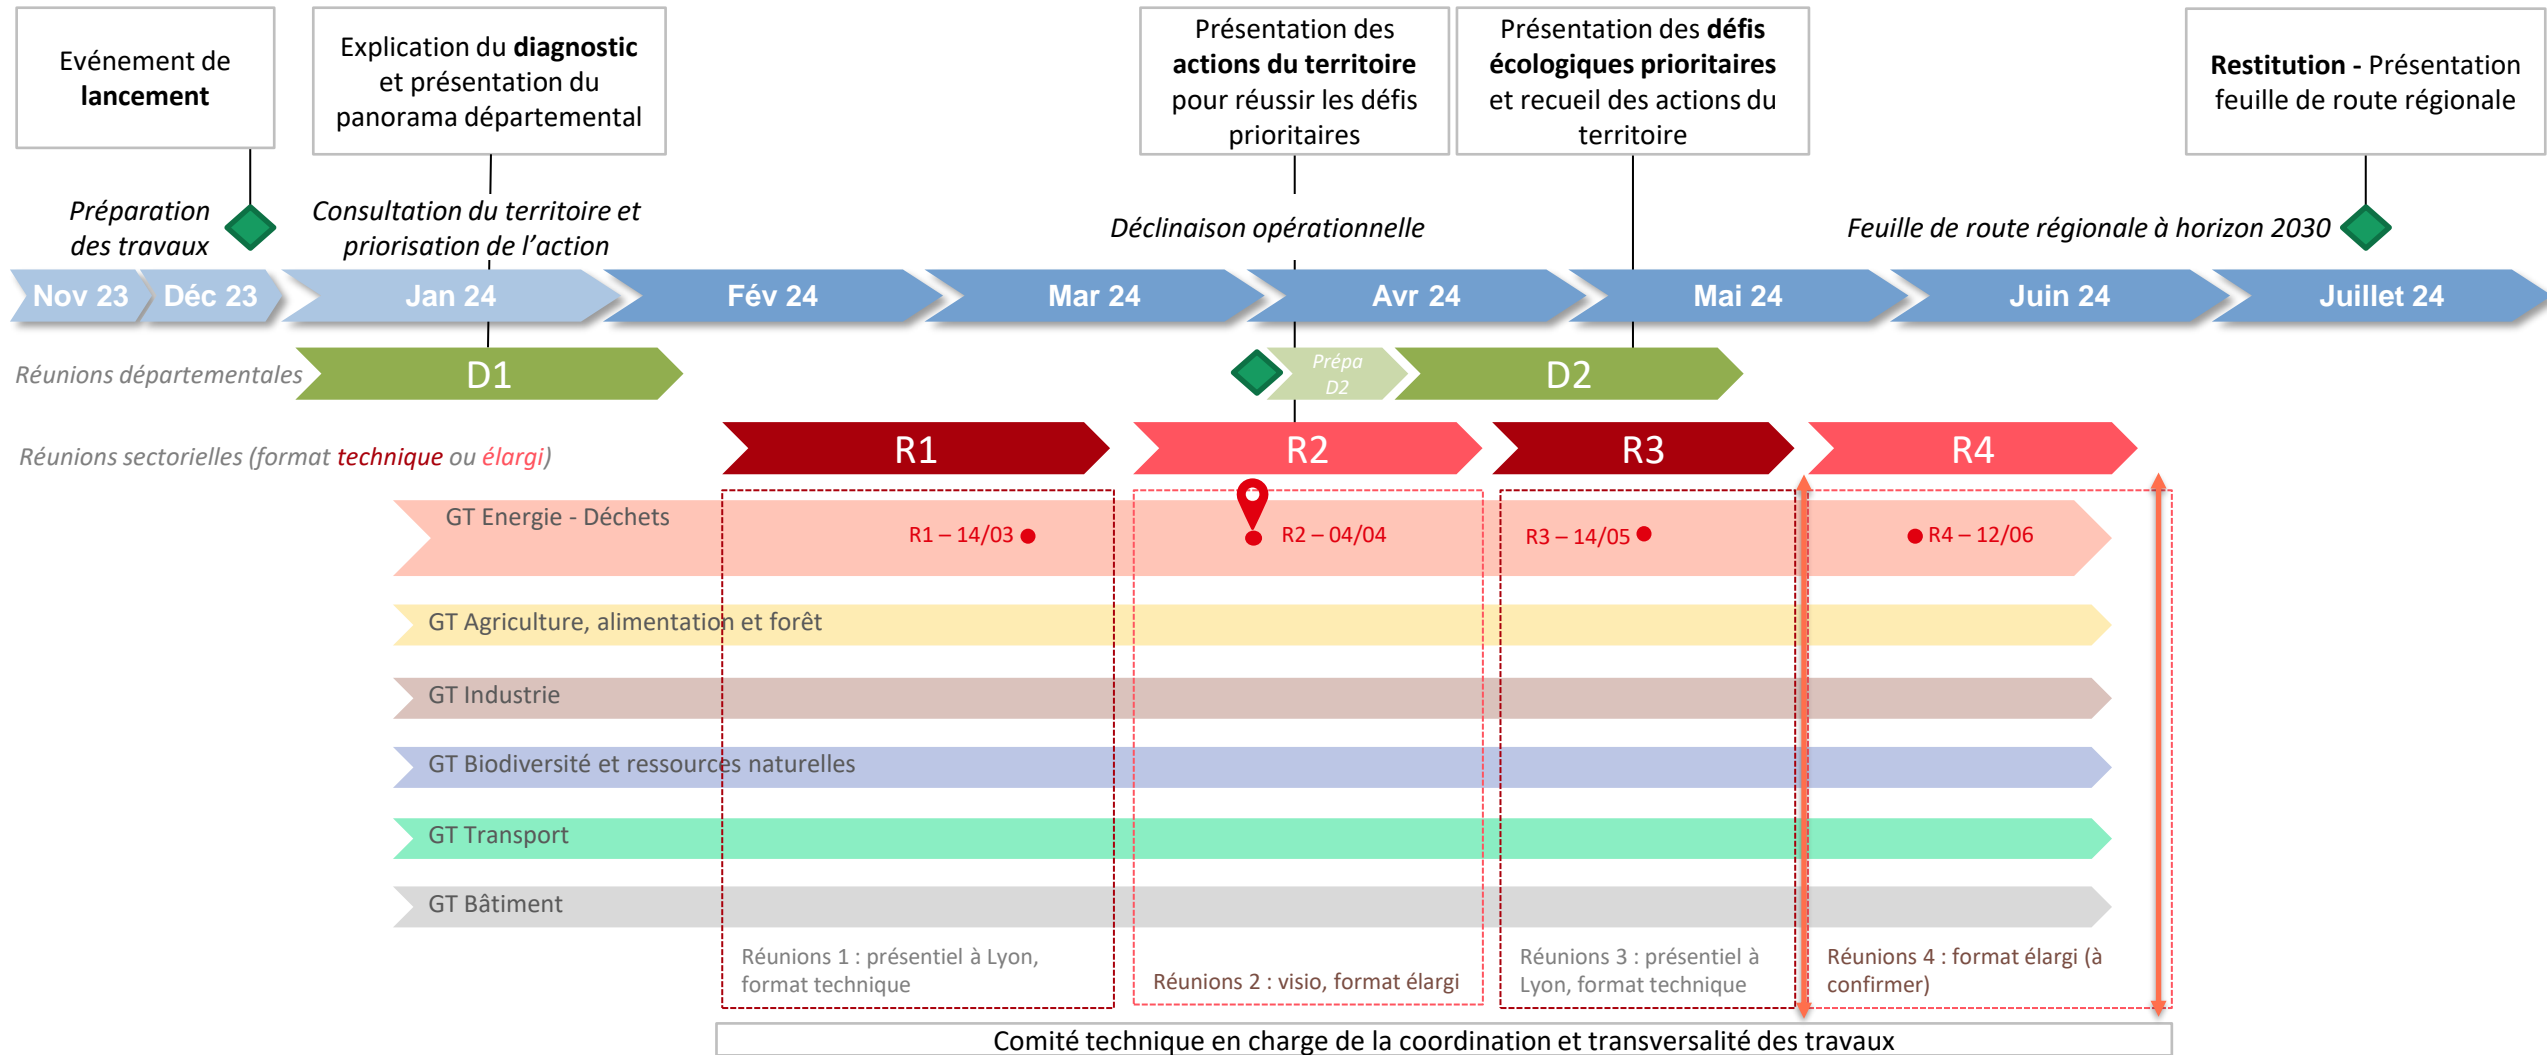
Evénement de **lancement**

Explication du **diagnostic** et présentation du panorama départemental

Présentation des **actions du territoire** pour réussir les défis prioritaires

Présentation des **défis écologiques prioritaires** et recueil des actions du territoire

**Restitution -** Présentation feuille de route régionale

Préparation des travaux

Consultation du territoire et priorisation de l'action

Déclinaison opérationnelle

Feuille de route régionale à horizon 2030

Nov 23 Déc 23 Jan 24 Fév 24 Mar 24 Avr 24 Mai 24 Juin 24 Juillet 24

Réunions départementales

D1

Prépa D2

D2

Réunions sectorielles (format technique ou élargi)

R1 R2 R3 R4

GT Energie - Déchets

R1 – 14/03

R2 – 04/04

R3 – 14/05

R4 – 12/06

GT Agriculture, alimentation et forêt

GT Industrie

GT Biodiversité et ressources naturelles

GT Transport

GT Bâtiment

Réunions 1 : présentiel à Lyon, format technique

Réunions 2 : visio, format élargi

Réunions 3 : présentiel à Lyon, format technique

Réunions 4 : format élargi (à confirmer)

Comité technique en charge de la coordination et transversalité des travaux